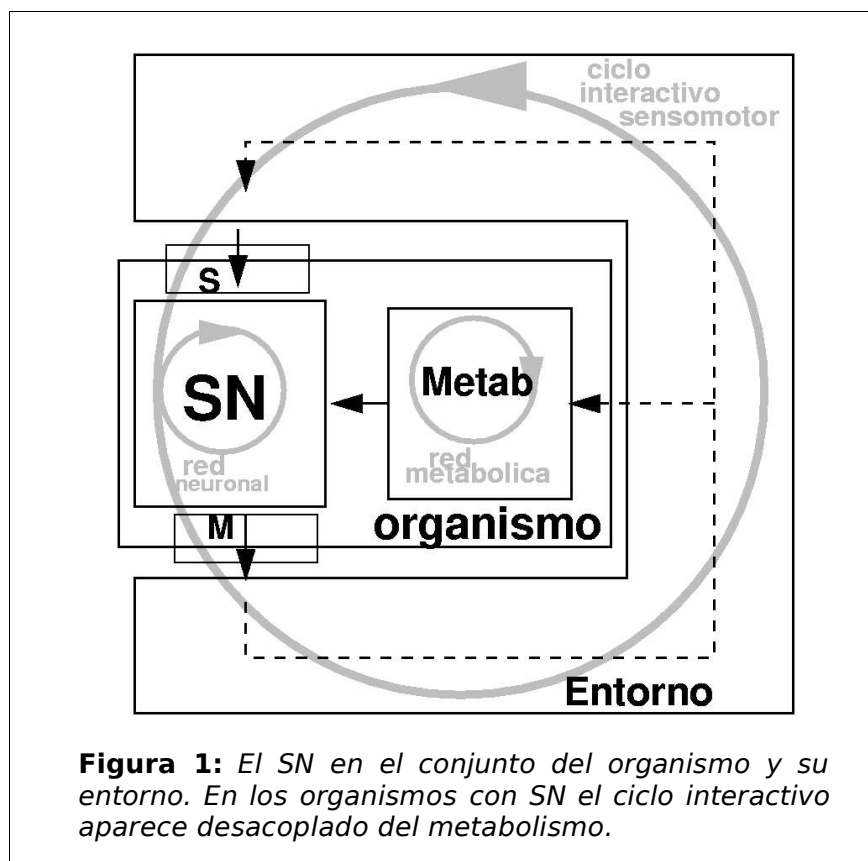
ciclo interactivo sensomotor

S

SN

red neuronal

Metab

red metabolica

M

organismo

Entorno

**Figura 1:** *El SN en el conjunto del organismo y su entorno. En los organismos con SN el ciclo interactivo aparece desacoplado del metabolismo.*